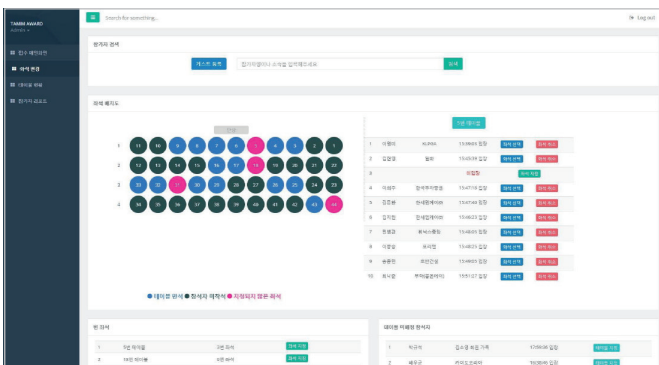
TAMM AWARD
Admin ▾

Search for something...

Log out

접수 테이블관
좌석 현황
테이블 위원
참가자 리스트

참가자 검색

게스트 등록

참가자명이나 소속을 입력해주세요

검색

좌석 배치도

무대

1 11 10 9 8 7 6 5 4 3 2 1
2 12 13 14 15 16 17 18 19 20 21 22
3 33 32 31 30 29 28 27 26 25 24 23
4 34 35 36 37 38 39 40 41 42 43 44

● 테이블 좌석 ● 참석자 배치석 ● 지정되지 않은 좌석

9번 테이블

| | | | | | |
|---|---|---|---|---|---|
| 1 | 이혜미 | KUPIA | 15:39:05 입장 | 좌석 선택 | 좌석 취소 |
| 2 | 김영경 | 필피 | 15:40:39 입장 | 좌석 선택 | 좌석 취소 |
| 3 | | 미입장 | | 좌석 지정 | |
| 4 | 이상주 | 한국투자증권 | 15:47:10 입장 | 좌석 선택 | 좌석 취소 |
| 5 | 김준원 | 한내문화재단 | 15:47:40 입장 | 좌석 선택 | 좌석 취소 |
| 6 | 김지현 | 한국전력공사 | 15:48:23 입장 | 좌석 선택 | 좌석 취소 |
| 7 | 윤원재 | 현대스튜디 | 15:48:05 입장 | 좌석 선택 | 좌석 취소 |
| 8 | 이창섭 | 위피젼 | 15:48:23 입장 | 좌석 선택 | 좌석 취소 |
| 9 | 송종현 | 희인건설 | 15:49:05 입장 | 좌석 선택 | 좌석 취소 |
| 10 | 황석현 | 현대글로벌비 | 15:51:27 입장 | 좌석 선택 | 좌석 취소 |

빈 좌석

| | | | |
|---|---|---|---|
| 1 | 9번 테이블 | 3번 좌석 | 좌석 지정 |
| 2 | 14번 테이블 | 9번 좌석 | 좌석 지정 |

테이블 미배정 참석자

| | | | |
|---|---|---|---|
| 1 | 차규석 | 접수중 화장 가족 | 17:09:36 입장 | 테이블 지정 |
| 2 | 배우균 | 키프도로피아 | 16:30:46 입장 | 테이블 지정 |